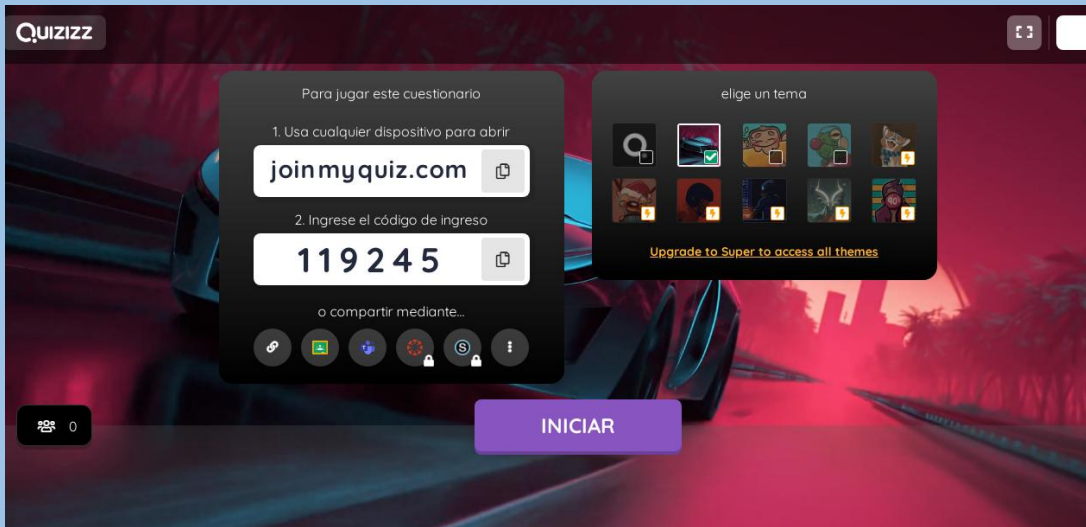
QUIZIZZ

Para jugar este cuestionario

1. Usa cualquier dispositivo para abrir

joinmyquiz.com

2. Ingrese el código de ingreso

119245

o compartir mediante...

elige un tema

Upgrade to Super to access all themes

0

INICIAR